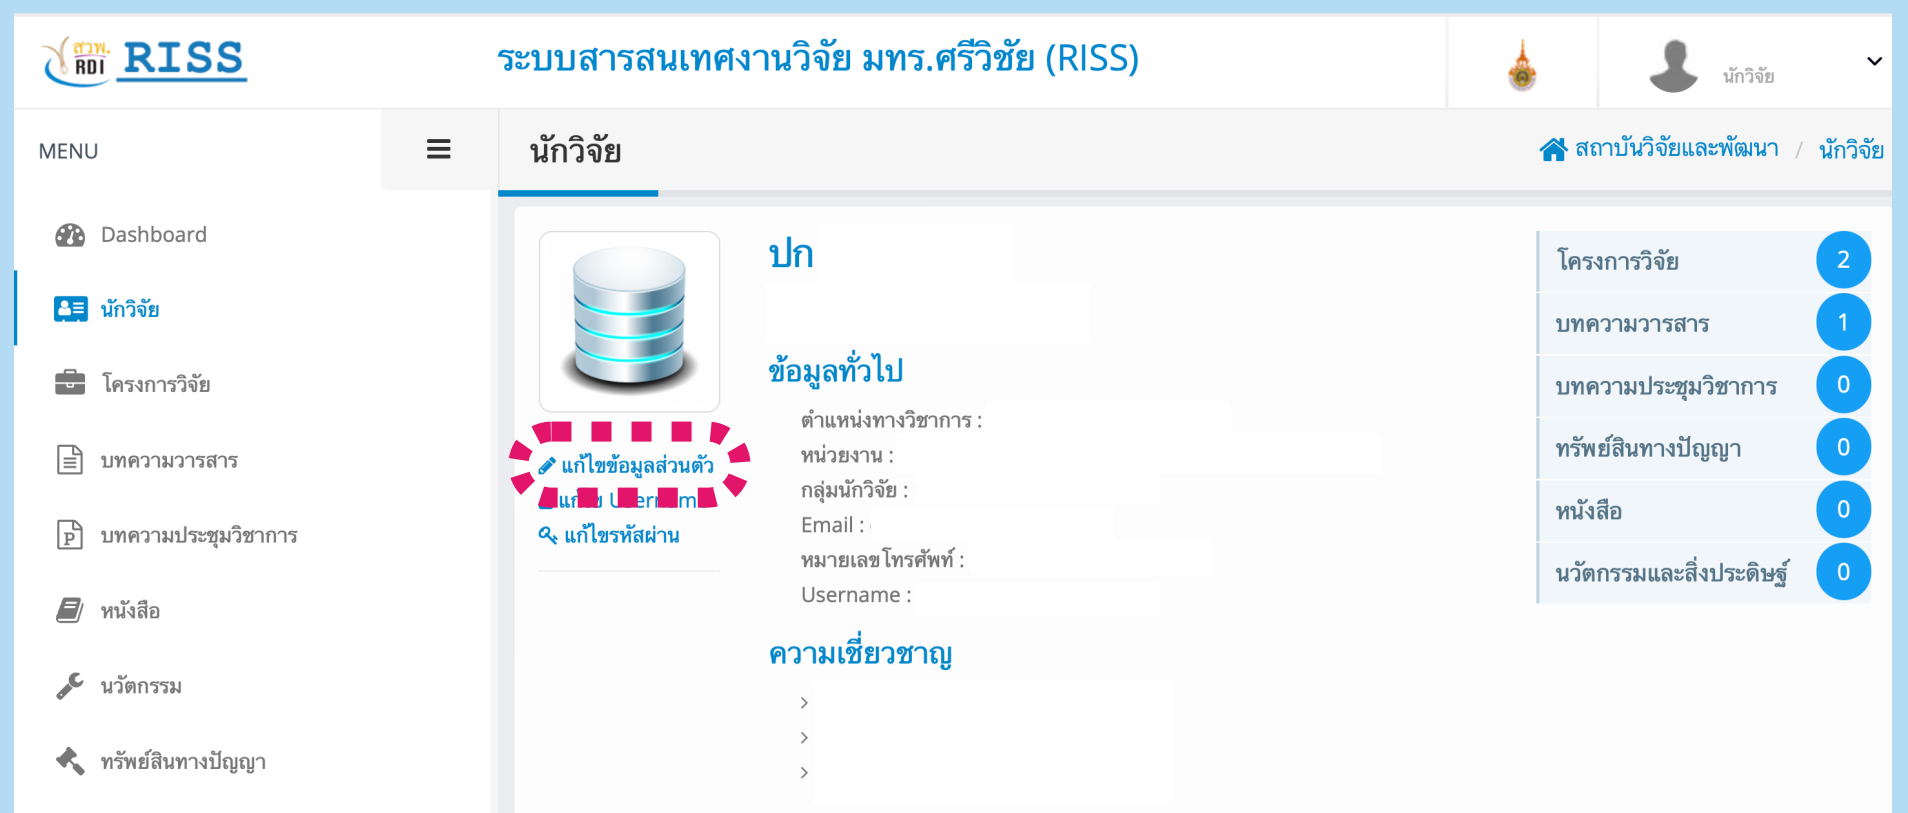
สวพ. RDI RISS

ระบบสารสนเทศงานวิจัย มทร.ศรีวิชัย (RISS)

นักวิจัย

MENU

นักวิจัย

สถาบันวิจัยและพัฒนา / นักวิจัย

Dashboard

นักวิจัย

โครงการวิจัย

บทความวารสาร

บทความประชุมวิชาการ

หนังสือ

นวัตกรรม

ทรัพย์สินทางปัญญา

ปก

แก้ไขข้อมูลส่วนตัว

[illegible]

แก้ไขรหัสผ่าน

ข้อมูลทั่วไป

ตำแหน่งทางวิชาการ :

หน่วยงาน :

กลุ่มนักวิจัย :

Email :

หมายเลขโทรศัพท์ :

Username :

ความเชี่ยวชาญ

| โครงการวิจัย | 2 |
|---|---|
| บทความวารสาร | 1 |
| บทความประชุมวิชาการ | 0 |
| ทรัพย์สินทางปัญญา | 0 |
| หนังสือ | 0 |
| นวัตกรรมและสิ่งประดิษฐ์ | 0 |